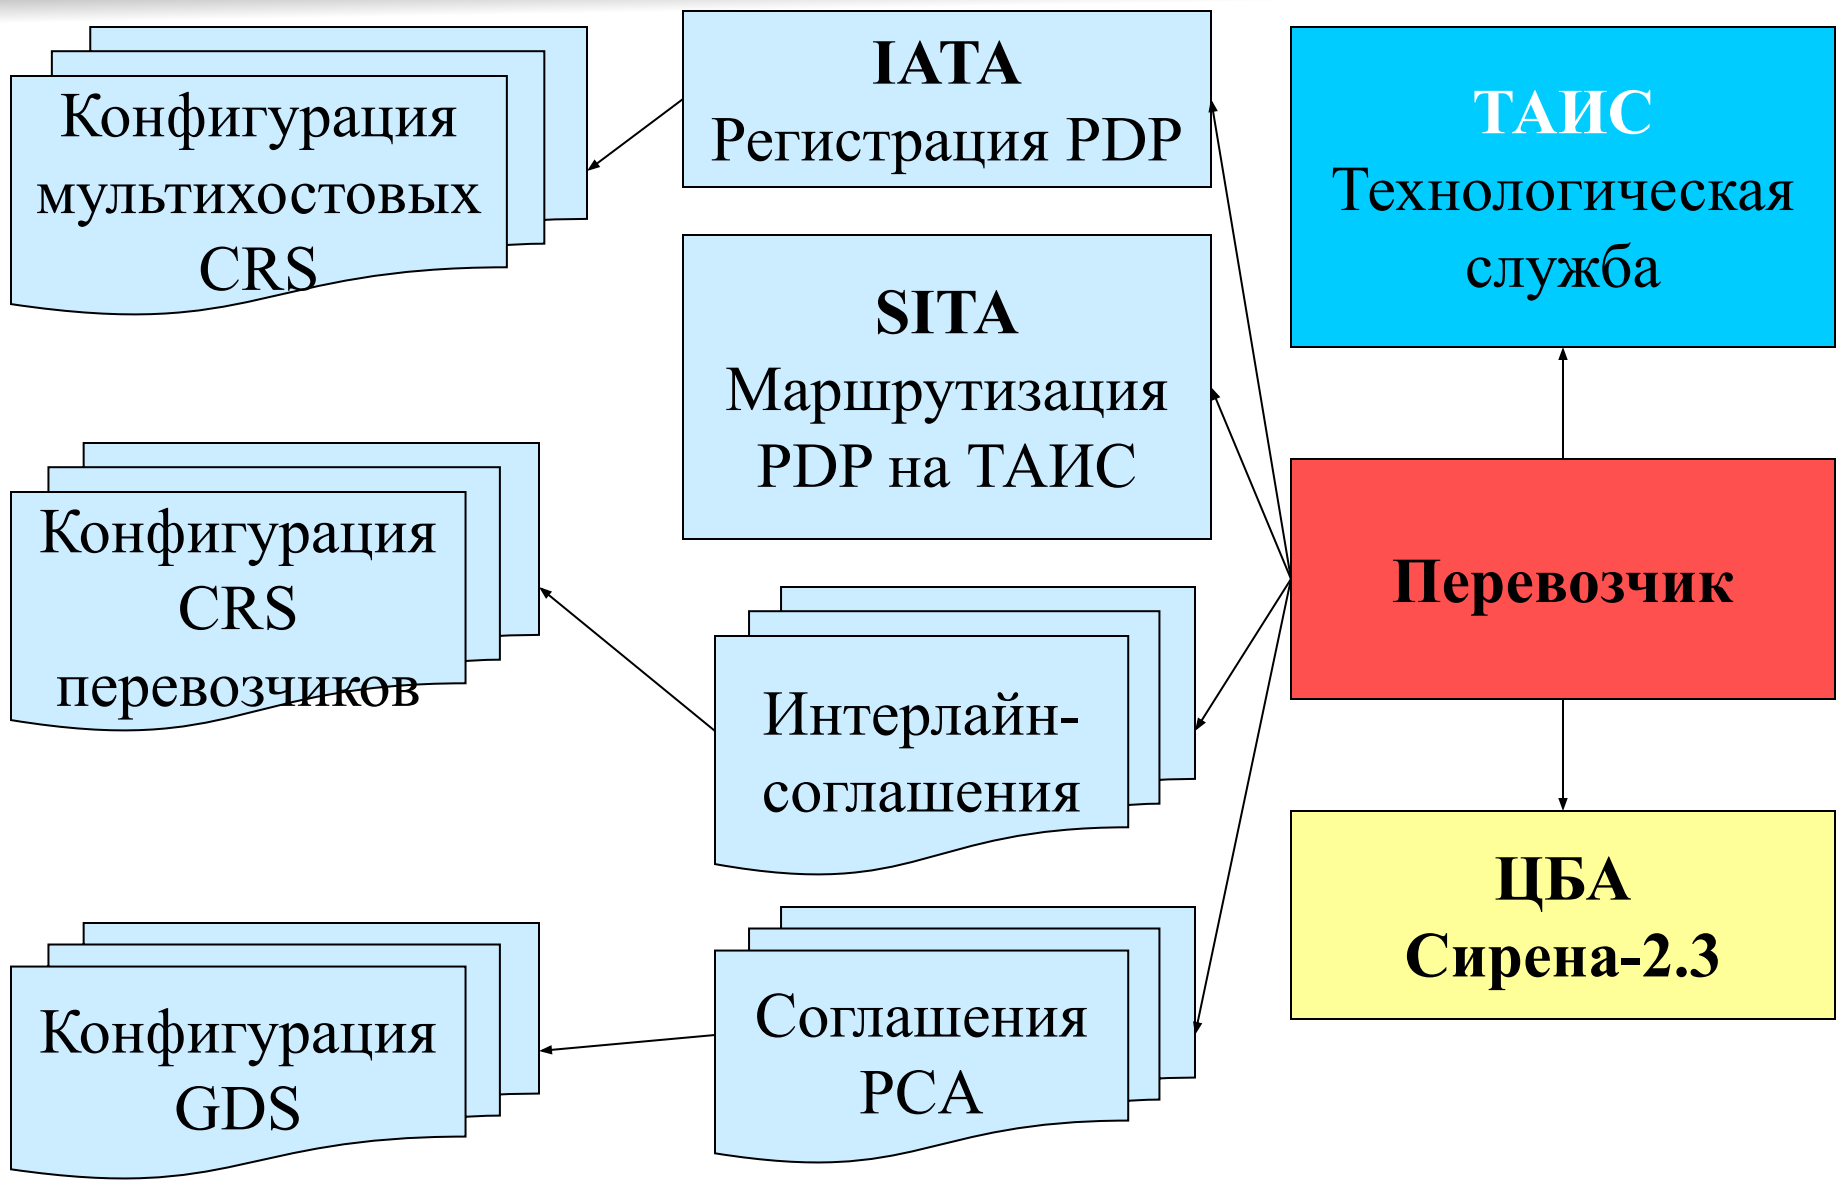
Конфигурация мультихостовых CRS

IATA
Регистрация PDP

ТАИС
Технологическая служба

SITA
Маршрутизация PDP на ТАИС

Конфигурация CRS перевозчиков

Перевозчик

Интерлайн-соглашения

ЦБА
Сирена-2.3

Конфигурация GDS

Соглашения PCA